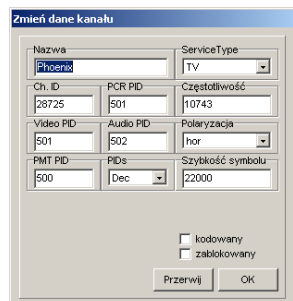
Zmień dane kanału

Nazwa
Phoenix

ServiceType
TV

Ch. ID
28725

PCR PID
501

Częstotliwość
10743

Video PID
501

Audio PID
502

Polaryzacja
hor

PMT PID
500

PIDs
Dec

Szybkość symbolu
22000

kodowany
zablokowany

Przerwij
OK